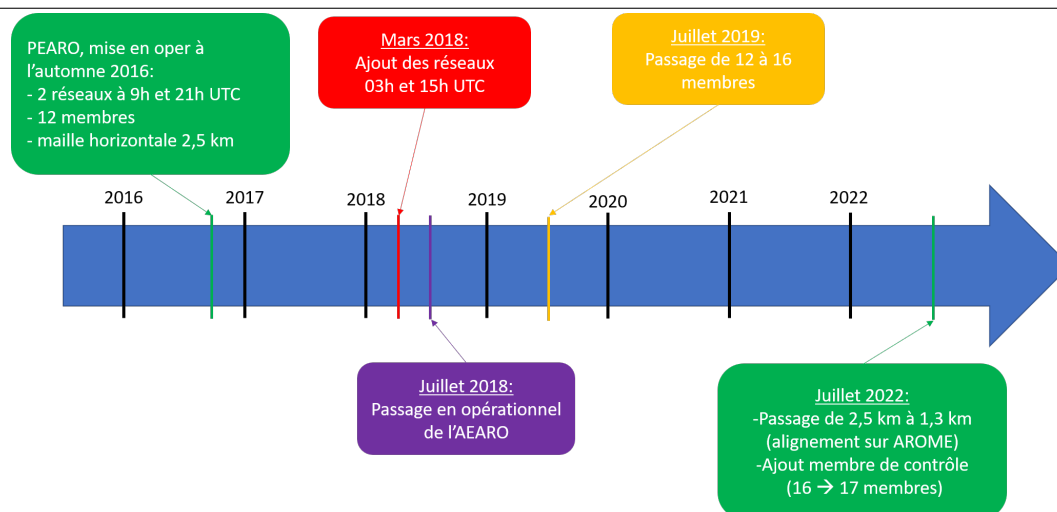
PEARO, mise en oper à l'automne 2016:
- 2 réseaux à 9h et 21h UTC
- 12 membres
- maille horizontale 2,5 km

Mars 2018:
Ajout des réseaux 03h et 15h UTC

Juillet 2019:
Passage de 12 à 16 membres

2016
2017
2018
2019
2020
2021
2022

Juillet 2018:
Passage en opérationnel de l'AEARO

Juillet 2022:
-Passage de 2,5 km à 1,3 km (alignement sur AROME)
-Ajout membre de contrôle (16 → 17 membres)